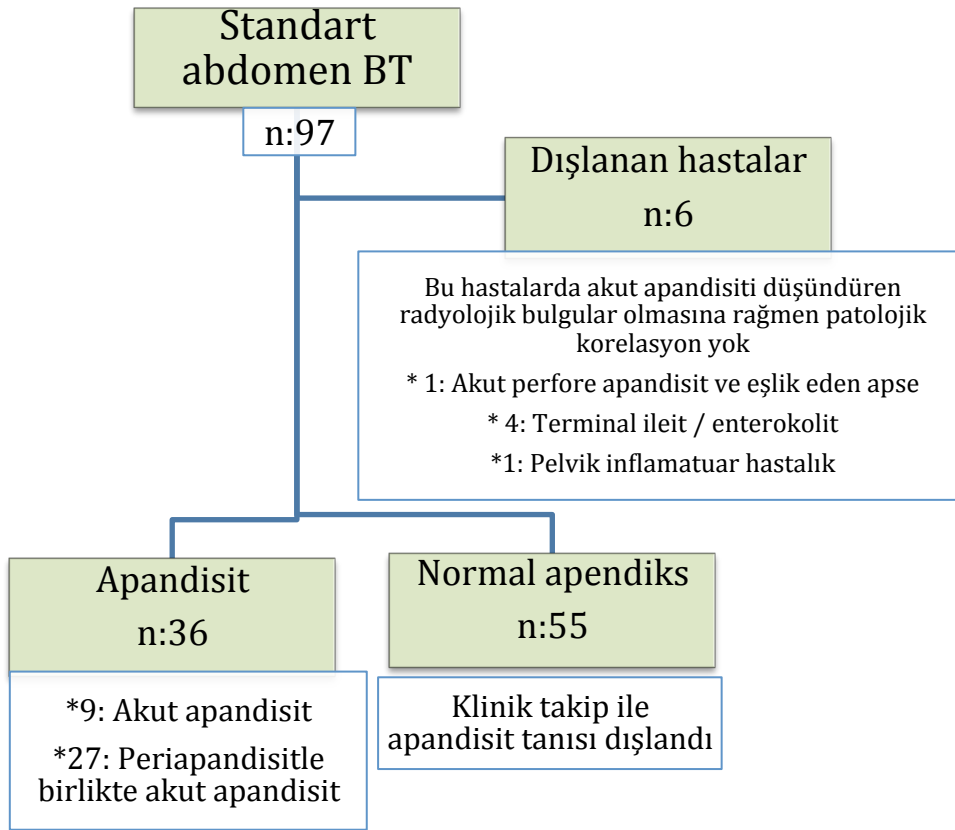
Standart abdomen BT

n:97

Dışlanan hastalar
n:6

Bu hastalarda akut apandisiti düşündüren radyolojik bulgular olmasına rağmen patolojik korelasyon yok

* 1: Akut perfore apandisit ve eşlik eden apse

* 4: Terminal ileit / enterokolit

*1: Pelvik inflamatuar hastalık

Apandisit
n:36

*9: Akut apandisit

*27: Periapandisitle birlikte akut apandisit

Normal apendiks
n:55

Klinik takip ile apandisit tanısı dışlandı